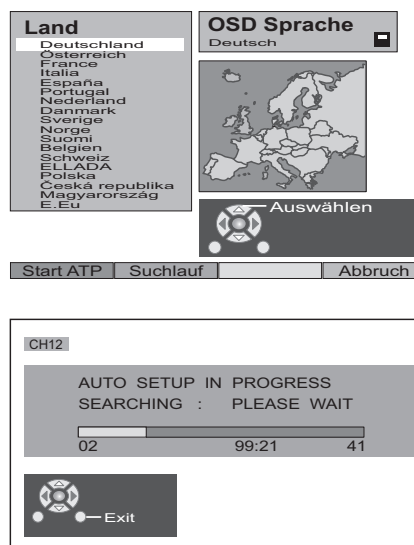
Land
Deutschland
Österreich
France
Italia
España
Portugal
Nederland
Danmark
Sverige
Norge
Suomi
Belgien
Schweiz
ELLADA
Polska
Česká republika
Magyarország
E.Eu

OSD Sprache
Deutsch

Auswählen

Start ATP | Suchlauf | | Abbruch

CH12

AUTO SETUP IN PROGRESS
SEARCHING : PLEASE WAIT

02 99:21 41

Exit